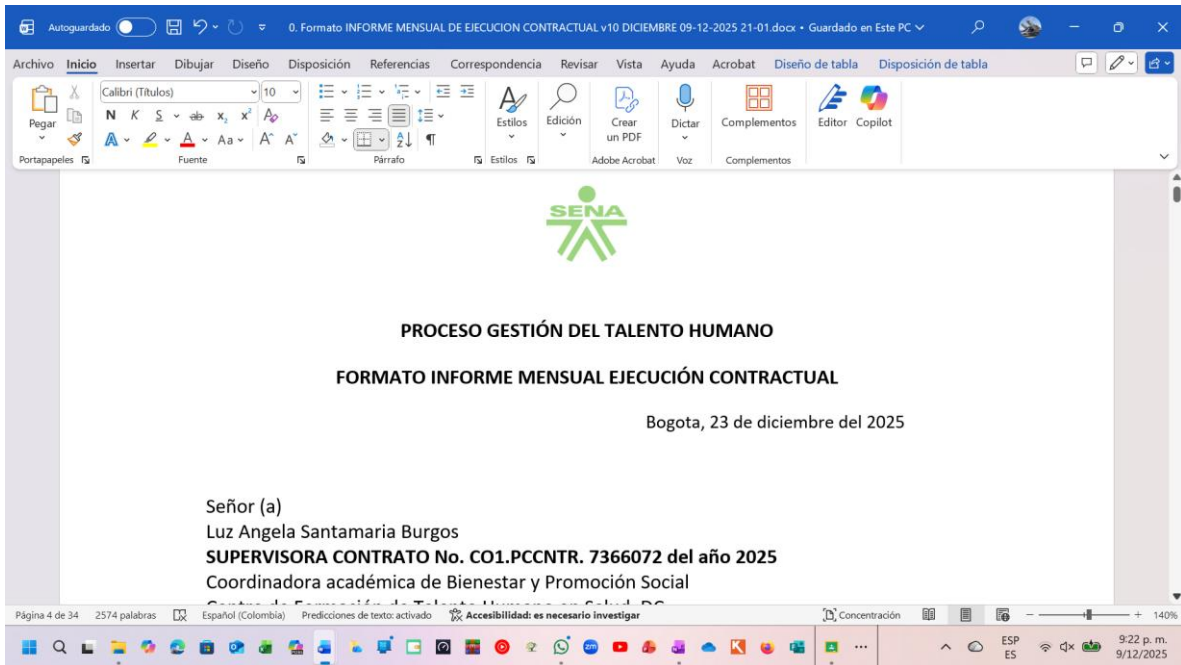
Autoguardado 0. Formato INFORME MENSUAL DE EJECUCION CONTRACTUAL v10 DICIEMBRE 09-12-2025 21-01.docx • Guardado en Este PC

Archivo Inicio Insertar Dibujar Diseño Disposición Referencias Correspondencia Revisar Vista Ayuda Acrobat Diseño de tabla Disposición de tabla

Pegar Calibri (Títulos) 10 N K S Estilos Edición Crear un PDF Dictar Complementos Editor Copilot

Portapapeles Fuente Párrafo Estilos Adobe Acrobat Voz Complementos

SENA

PROCESO GESTIÓN DEL TALENTO HUMANO

FORMATO INFORME MENSUAL EJECUCIÓN CONTRACTUAL

Bogota, 23 de diciembre del 2025

Señor (a)
Luz Angela Santamaria Burgos
**SUPERVISORA CONTRATO No. CO1.PCCNTR. 7366072 del año 2025**
Coordinadora académica de Bienestar y Promoción Social
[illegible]

Página 4 de 34 2574 palabras Español (Colombia) Predicciones de texto: activado Accesibilidad: es necesario investigar Concentración 140%

ESP ES 9:22 p. m. 9/12/2025